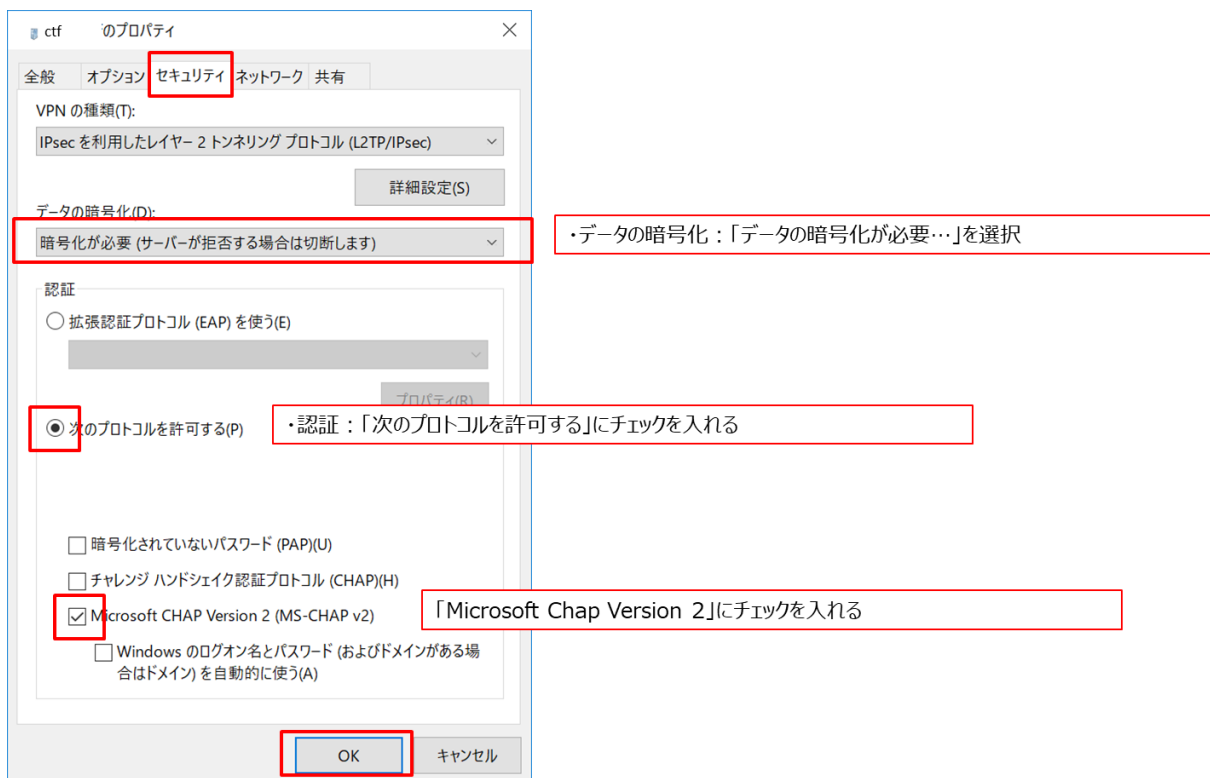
ctf のプロパティ ×

全般 オプション セキュリティ ネットワーク 共有

VPN の種類(T):

IPsec を利用したレイヤー 2 トンネリング プロトコル (L2TP/IPsec)

詳細設定(S)

データの暗号化(D):

暗号化が必要 (サーバーが拒否する場合は切断します)

・データの暗号化：「データの暗号化が必要…」を選択

認証

拡張認証プロトコル (EAP) を使う(E)

プロパティ(R)

次のプロトコルを許可する(P)

・認証：「次のプロトコルを許可する」にチェックを入れる

暗号化されていないパスワード (PAP)(U)

チャレンジ ハンドシェイク認証プロトコル (CHAP)(H)

Microsoft CHAP Version 2 (MS-CHAP v2)

「Microsoft Chap Version 2」にチェックを入れる

Windows のログオン名とパスワード (およびドメインがある場合はドメイン) を自動的に使う(A)

OK キャンセル